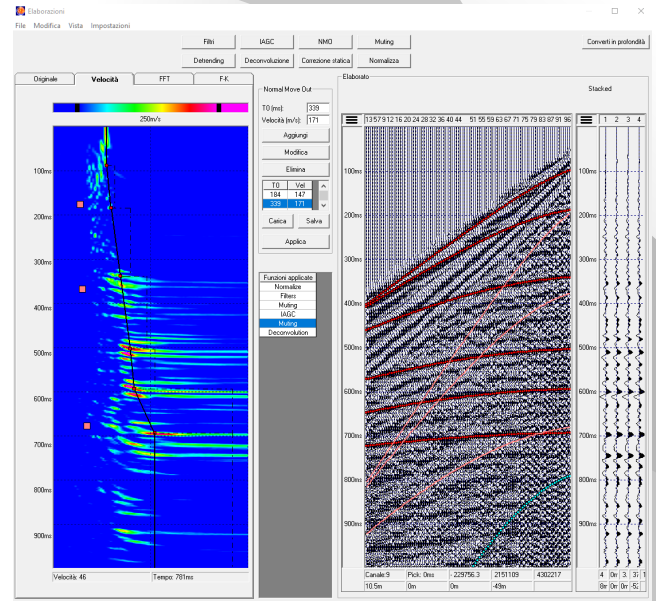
Elaborazioni

File Modifica Vista Impostazioni

Filtri IAGC NMO Muting Converti in profondità

Detrending Deconvoluzione Correzione statica Normalizza

Originale Velocità FFT F-K

250m/s

100ms
200ms
300ms
400ms
500ms
600ms
700ms
800ms
900ms

Velocità: 46 Tempo: 781ms

Normal Move Out

T0 (ms): 339
Velocità (m/s): 171

Aggiungi
Modifica
Elimina

| T0 | Vel |
|---|---|
| 184 | 147 |
| 339 | 171 |

Carica Salva

Applica

Funzioni applicate
Normalize
Filters
Muting
IAGC
Muting
Deconvolution

Elaborato

1 3 5 7 9 12 16 20 24 28 32 36 40 44 51 55 59 63 67 71 75 79 83 87 91 96

100ms
200ms
300ms
400ms
500ms
600ms
700ms
800ms
900ms

Canale:9 Pick: 0ms -229756.3 2151109 4302217
10.5m 0m 0m -49m

Stacked

1 2 3 4

100ms
200ms
300ms
400ms
500ms
600ms
700ms
800ms
900ms

4 0r 3. 37 1
8r 0r 0r -52